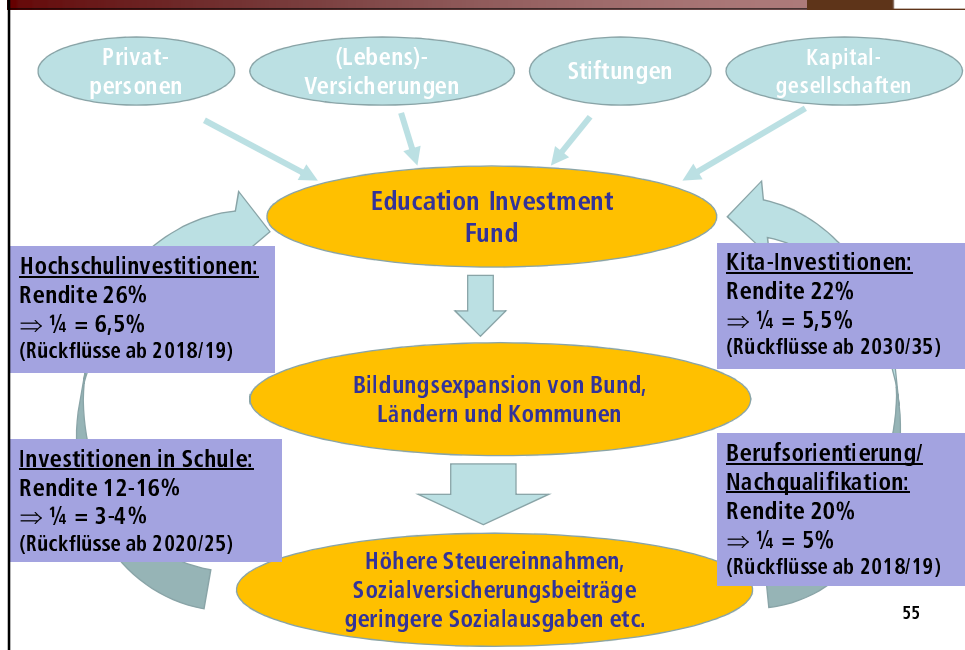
Privatpersonen

(Lebens)-Versicherungen

Stiftungen

Kapitalgesellschaften

Education Investment Fund

Hochschulinvestitionen:
Rendite 26%
$\Rightarrow$ ¼ = 6,5%
(Rückflüsse ab 2018/19)

Kita-Investitionen:
Rendite 22%
$\Rightarrow$ ¼ = 5,5%
(Rückflüsse ab 2030/35)

Bildungsexpansion von Bund, Ländern und Kommunen

Investitionen in Schule:
Rendite 12-16%
$\Rightarrow$ ¼ = 3-4%
(Rückflüsse ab 2020/25)

Berufsorientierung/ Nachqualifikation:
Rendite 20%
$\Rightarrow$ ¼ = 5%
(Rückflüsse ab 2018/19)

Höhere Steuereinnahmen, Sozialversicherungsbeiträge geringere Sozialausgaben etc.

55